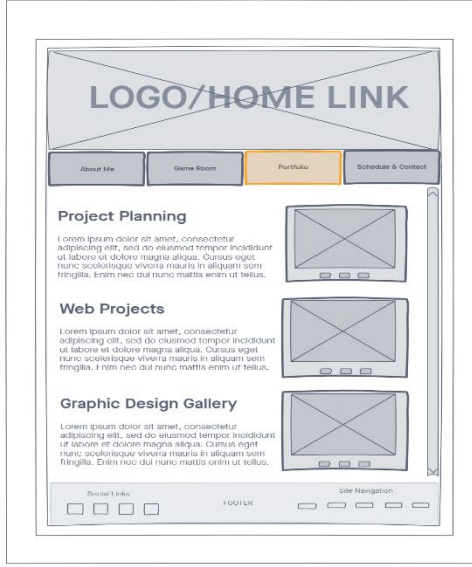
LOGO/HOME LINK

About Me

Game Room

Portfolio

Schedule & Contact

Project Planning

Lorem ipsum dolor sit amet, consectetur adipiscing elit, sed do eiusmod tempor incididunt ut labore et dolore magna aliqua. Cursus eget nunc scelerisque viverra mauris in aliquam sem fringilla. Enim nec dui nunc mattis enim ut tellus.

Web Projects

Lorem ipsum dolor sit amet, consectetur adipiscing elit, sed do eiusmod tempor incididunt ut labore et dolore magna aliqua. Cursus eget nunc scelerisque viverra mauris in aliquam sem fringilla. Enim nec dui nunc mattis enim ut tellus.

Graphic Design Gallery

Lorem ipsum dolor sit amet, consectetur adipiscing elit, sed do eiusmod tempor incididunt ut labore et dolore magna aliqua. Cursus eget nunc scelerisque viverra mauris in aliquam sem fringilla. Enim nec dui nunc mattis enim ut tellus.

Social Links

FOOTER

Site Navigation